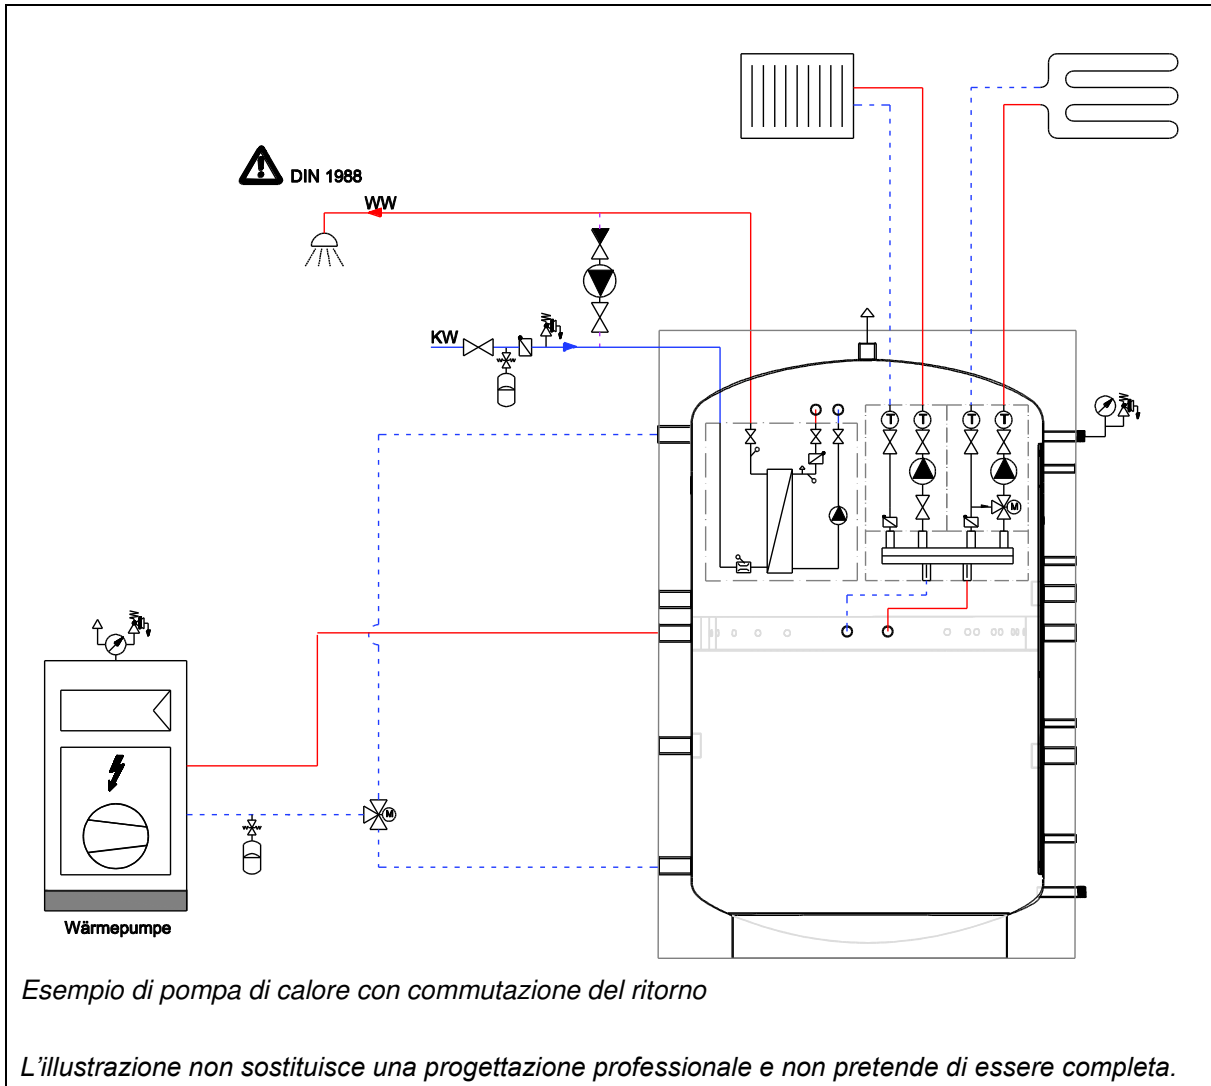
DIN 1988

WW

KW

T T T T

M

M

Wärmepumpe

Esempio di pompa di calore con commutazione del ritorno

L’illustrazione non sostituisce una progettazione professionale e non pretende di essere completa.